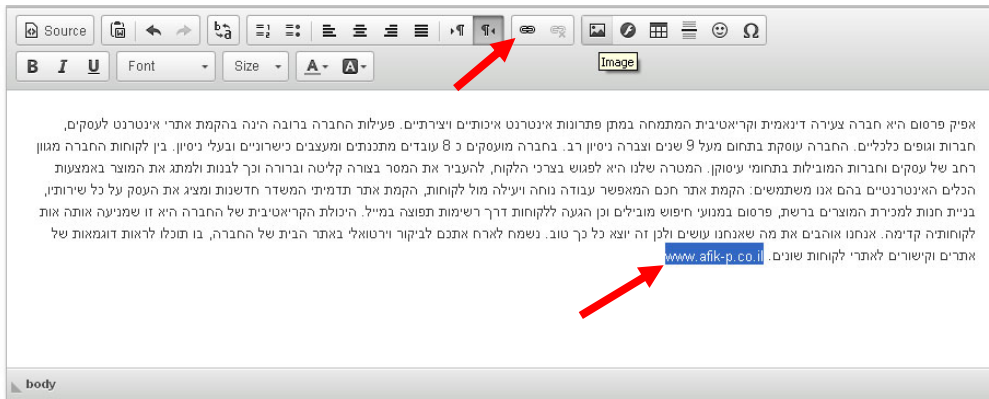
Source

Font
Size

Image

אפיק פרסום היא חברה צעירה דינאמית וקריאטיבית המתמחה במתן פתרונות אינטרנט איכותיים ויצירתיים. פעילות החברה ברובה הינה בהקמת אתרי אינטרנט לעסקים, חברות וגופים כלכליים. החברה עוסקת בתחום מעל 9 שנים וצברה ניסיון רב. בחברה מועסקים כ 8 עובדים מתכנתים ומעצבים כישרוניים ובעלי ניסיון. בין לקוחות החברה מגוון רחב של עסקים וחברות המובילות בתחומי עיסוקן. המטרה שלנו היא לפגוש בצרכי הלקוח, להעביר את המסר בצורה קליטה וברורה וכך לבנות ולמתג את המוצר באמצעות הכלים האינטרנטיים בהם אנו משתמשים: הקמת אתר חכם המאפשר עבודה נוחה ויעילה מול לקוחות, הקמת אתר תדמיתי המשדר חדשנות ומציג את העסק על כל שירותיו, בניית חנות למכירת המוצרים ברשת, פרסום במנועי חיפוש מובילים וכן הגעה ללקוחות דרך רשימות תפוצה במייל. היכולת הקריאטיבית של החברה היא זו שמניעה אותה אות לקוחותיה קדימה. אנחנו אוהבים את מה שאנחנו עושים ולכן זה יוצא כל כך טוב. נשמח לארח אתכם לביקור וירטואלי באתר הבית של החברה, בו תוכלו לראות דוגמאות של אתרים וקישורים לאתרי לקוחות שונים. www.afik-p.co.il

body